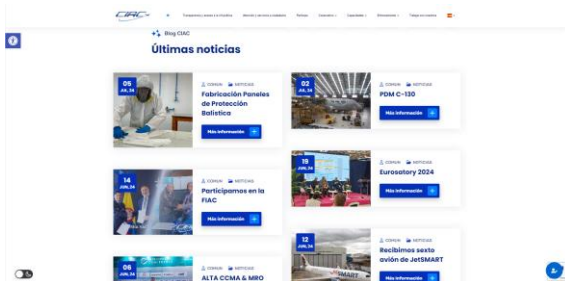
CIAC

Transparencia y acceso a la información | Atención al cliente y ciudadano | Noticias | Empresa | Capacidades | Sostenibilidad | Trabaja con nosotros

Blog CIAC
Últimas noticias

05 JUL 24
CIAC | NOTICIAS
Fabricación Paneles de Protección Balística
Más información +

02 JUL 24
CIAC | NOTICIAS
PDM C-130
Más información +

14 JUL 24
CIAC | NOTICIAS
Participamos en la FIAC
Más información +

19 JUN 24
CIAC | NOTICIAS
Eurosatory 2024
Más información +

12 JUN 24
CIAC | NOTICIAS
Recibimos sexto avión de JetSMART
Más información +

06 JUN 24
CIAC | NOTICIAS
ALTA CCMA & MRO